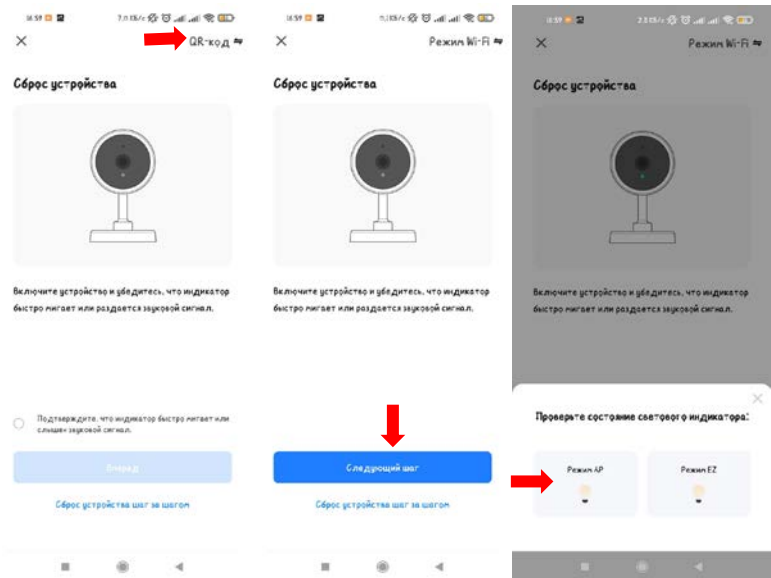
14:59 7,11 КБ/с

×

QR-код ⇆

Сброс устройства

Включите устройство и убедитесь, что индикатор быстро мигает или раздается звуковой сигнал.

Подтвердите, что индикатор быстро мигает или слышен звуковой сигнал.

Вперед

Сброс устройства шаг за шагом

14:59 11 КБ/с

×

Режим Wi-Fi ⇆

Сброс устройства

Включите устройство и убедитесь, что индикатор быстро мигает или раздается звуковой сигнал.

Следующий шаг

Сброс устройства шаг за шагом

14:59 2,0 КБ/с

×

Режим Wi-Fi ⇆

Сброс устройства

Включите устройство и убедитесь, что индикатор быстро мигает или раздается звуковой сигнал.

×

Проверьте состояние светового индикатора:

Режим AP

Режим EZ